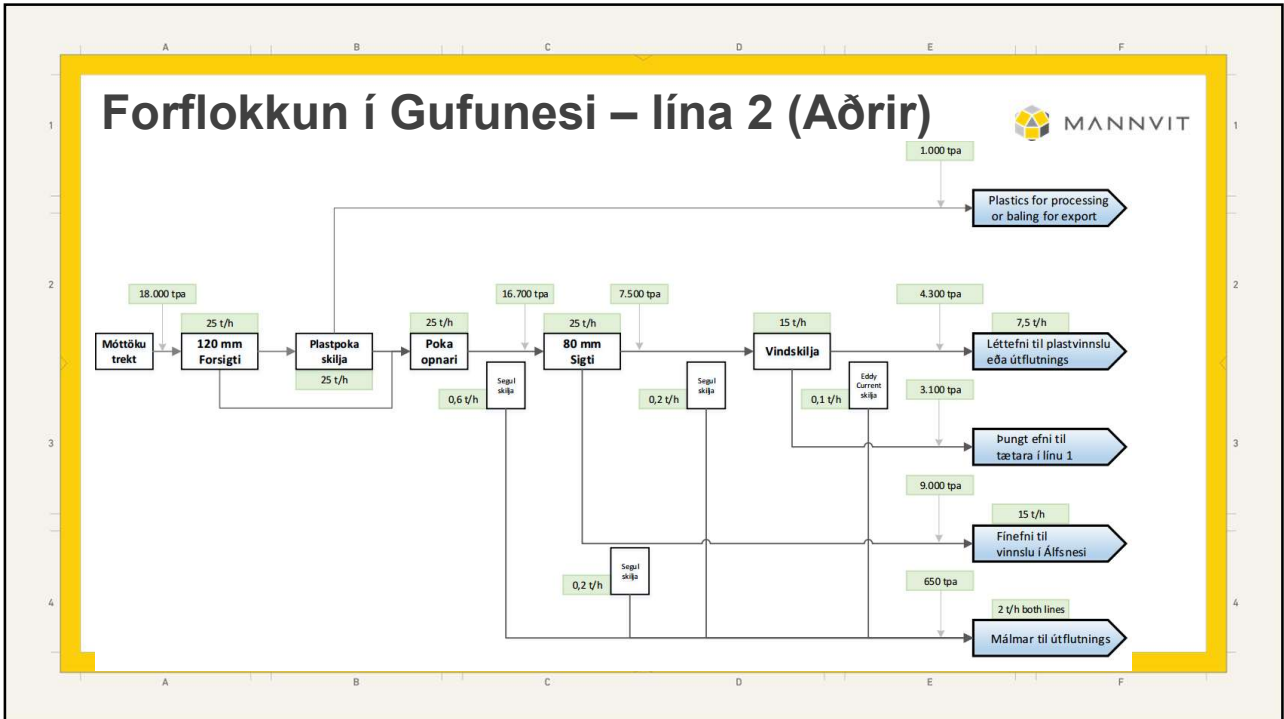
A B C D E F

1

Forflokkun í Gufunesi – lína 2 (Aðrir)

MANNVIT

1.000 tpa

Plastics for processing or baling for export

2

18.000 tpa

16.700 tpa

7.500 tpa

4.300 tpa

25 t/h

25 t/h

25 t/h

15 t/h

7,5 t/h

Móttöku trekt

120 mm Forsigti

Plastpoka skilja

Poka opnari

80 mm Sigti

Vindskilja

Léttefni til plastvinnslu eða útflutnings

25 t/h

Segul skilja

Segul skilja

Eddy Current skilja

0,6 t/h

0,2 t/h

0,1 t/h

3.100 tpa

3

Þungt efni til tætara í línu 1

9.000 tpa

15 t/h

Fínefni til vinnslu í Álfsnesi

Segul skilja

0,2 t/h

650 tpa

4

2 t/h both lines

Málmar til útflutnings

A B C D E F